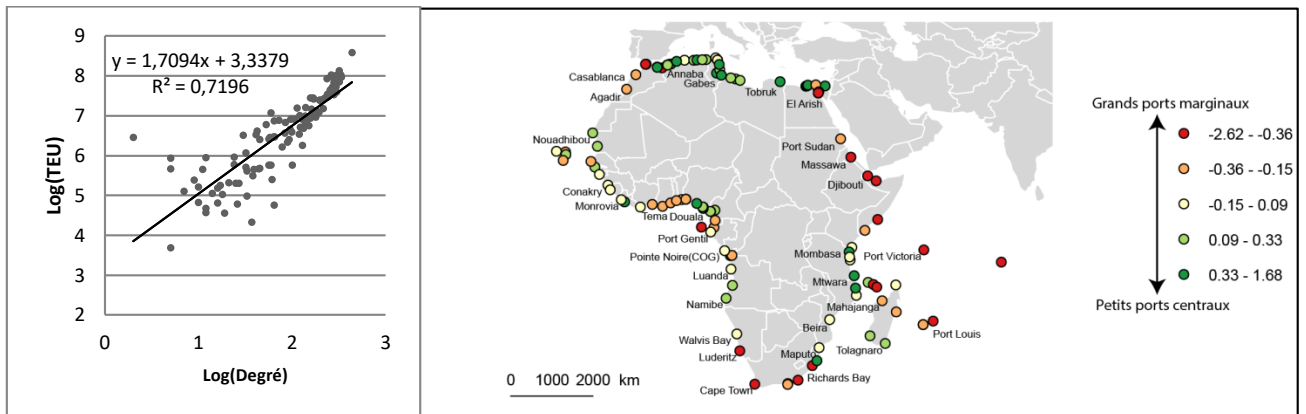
9
8
7
6
5
4
3
2
0
1
2
3
y = 1,7094x + 3,3379
R² = 0,7196
Log(TEU)
Log(Degré)

Casablanca
Agadir
Annaba
Gabes
Tobruk
El Arish
Nouadhibou
Port Sudan
Massawa
Djibouti
Conakry
Monrovia
Tema
Douala
Port Gentil
Pointe Noire(COG)
Luanda
Namibe
Mombasa
Port Victoria
Mtwara
Mahajanga
Beira
Walvis Bay
Luderitz
Maputo
Tolagnaro
Port Louis
Richards Bay
Cape Town
0 1000 2000 km

Grands ports marginaux
-2.62 - -0.36
-0.36 - -0.15
-0.15 - 0.09
0.09 - 0.33
0.33 - 1.68
Petits ports centraux